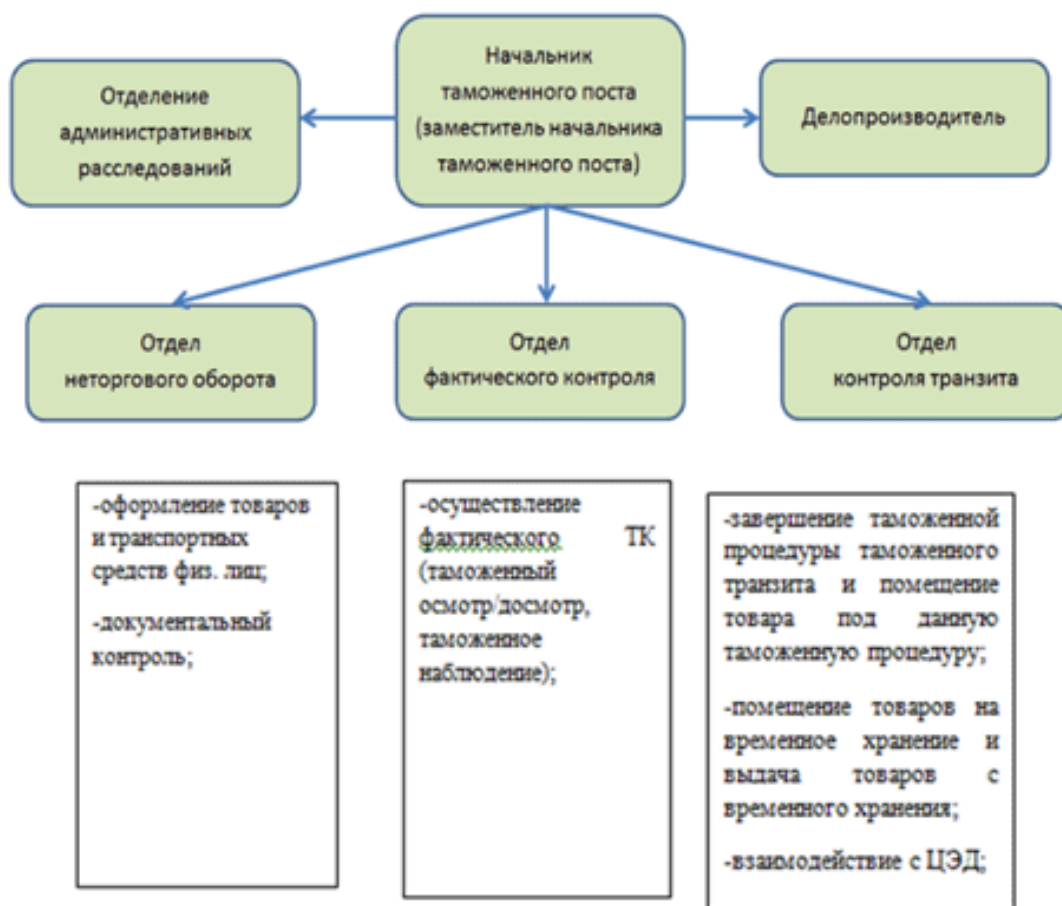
Начальник таможенного поста (заместитель начальника таможенного поста)

Отделение административных расследований

Делопроизводитель

Отдел неторгового оборота

Отдел фактического контроля

Отдел контроля транзита

-оформление товаров и транспортных средств физ. лиц;

-документальный контроль;

-осуществление фактического ТК (таможенный осмотр/досмотр, таможенное наблюдение);

-завершение таможенной процедуры таможенного транзита и помещение товара под данную таможенную процедуру;

-помещение товаров на временное хранение и выдача товаров с временного хранения;

-взаимодействие с ЦЭД;